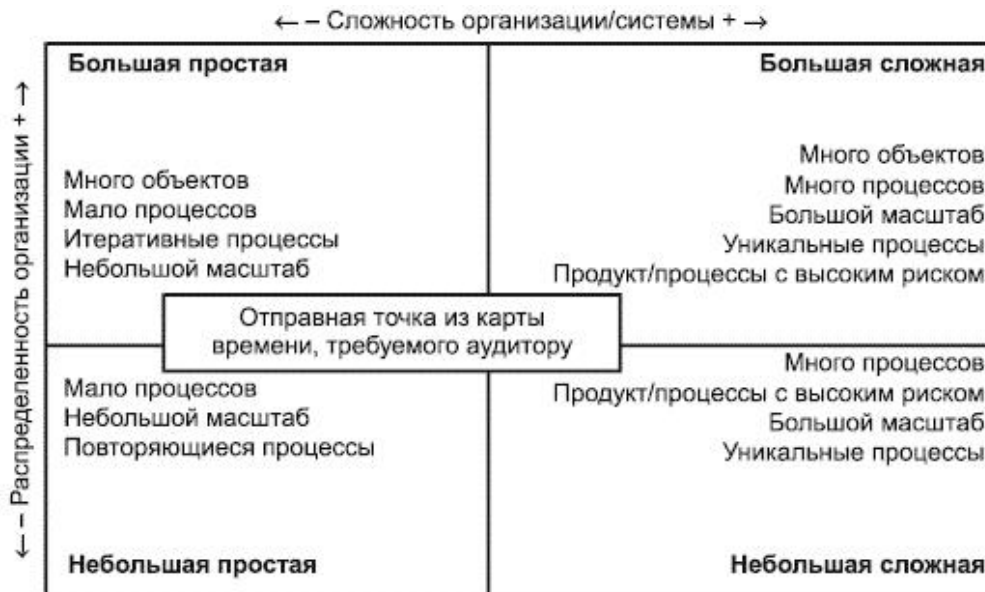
← – Сложность организации/системы + →

← – Распределенность организации + →

**Большая простая**

Много объектов
Мало процессов
Итеративные процессы
Небольшой масштаб

**Большая сложная**

Много объектов
Много процессов
Большой масштаб
Уникальные процессы
Продукт/процессы с высоким риском

Отправная точка из карты времени, требуемого аудитору

Мало процессов
Небольшой масштаб
Повторяющиеся процессы

**Небольшая простая**

Много процессов
Продукт/процессы с высоким риском
Большой масштаб
Уникальные процессы

**Небольшая сложная**